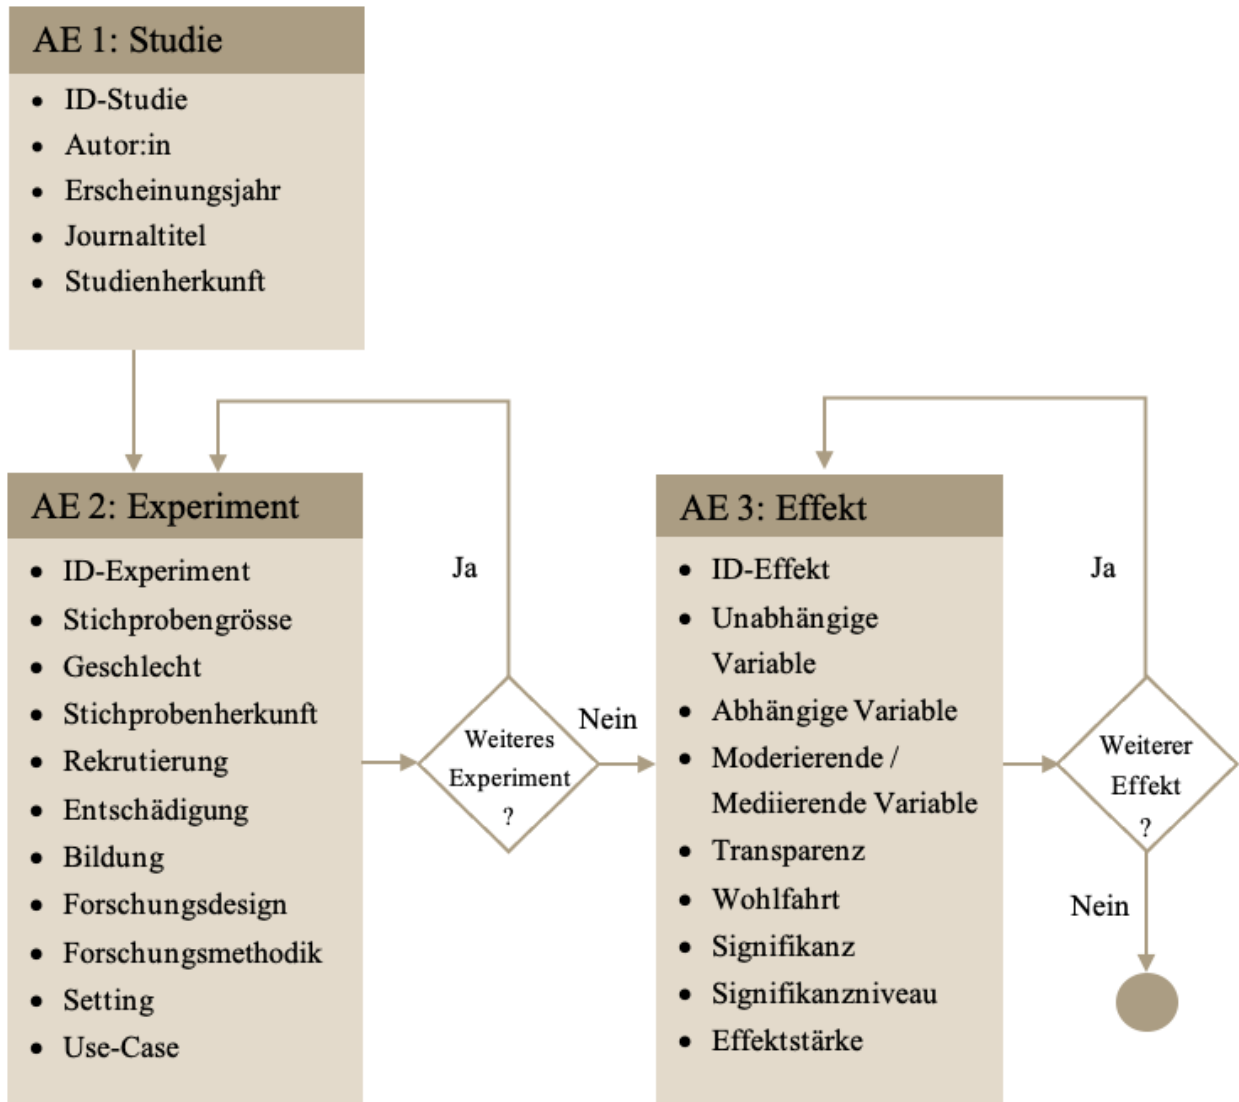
AE 1: Studie

- ID-Studie
- Autor:in
- Erscheinungsjahr
- Journaltitel
- Studienherkunft

AE 2: Experiment

- ID-Experiment
- Stichprobengrösse
- Geschlecht
- Stichprobenherkunft
- Rekrutierung
- Entschädigung
- Bildung
- Forschungsdesign
- Forschungsmethodik
- Setting
- Use-Case

Ja

Weiteres Experiment ?

Nein

AE 3: Effekt

- ID-Effekt
- Unabhängige Variable
- Abhängige Variable
- Moderierende / Mediierende Variable
- Transparenz
- Wohlfahrt
- Signifikanz
- Signifikanzniveau
- Effektstärke

Ja

Weiterer Effekt ?

Nein